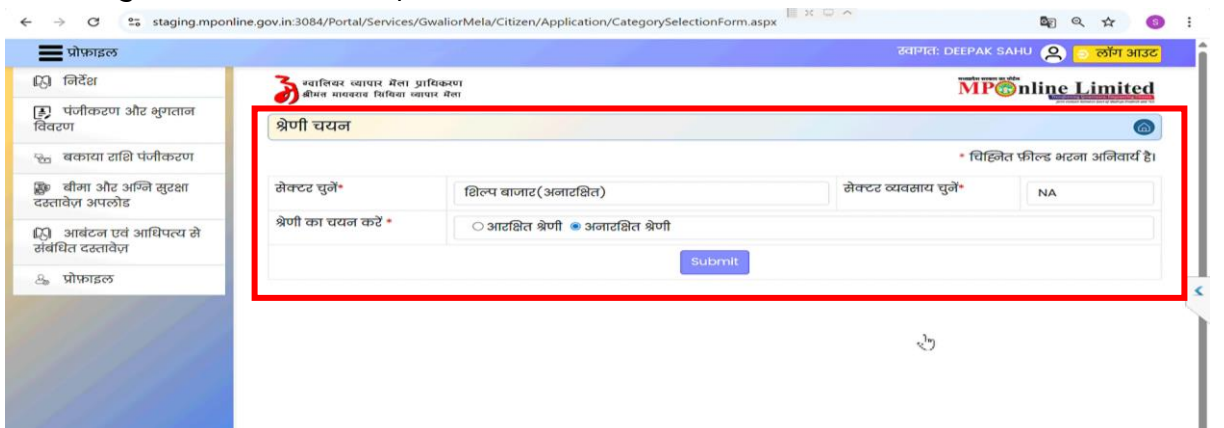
staging.mponline.gov.in:3084/Portal/Services/GwaliorMela/Citizen/Application/CategorySelectionForm.aspx

प्रोफ़ाइल

स्वागत: DEEPAK SAHU लॉग आउट

निर्देश

पंजीकरण और भुगतान विवरण

बकाया राशि पंजीकरण

बीमा और अग्नि सुरक्षा दस्तावेज़ अपलोड

आबंटन एवं आधिपत्य से संबंधित दस्तावेज़

प्रोफ़ाइल

ग्वालियर व्यापार मेला प्राधिकरण
श्रीमंत माधवराव सिंधिया व्यापार मेला

MPOnline Limited

श्रेणी चयन

* चिह्नित फ़ील्ड भरना अनिवार्य है।

| सेक्टर चुनें* | शिल्प बाजार(अनारक्षित) | सेक्टर व्यवसाय चुनें* | NA |
|---|---|---|---|
| श्रेणी का चयन करें * | आरक्षित श्रेणी अनारक्षित श्रेणी | | |

Submit